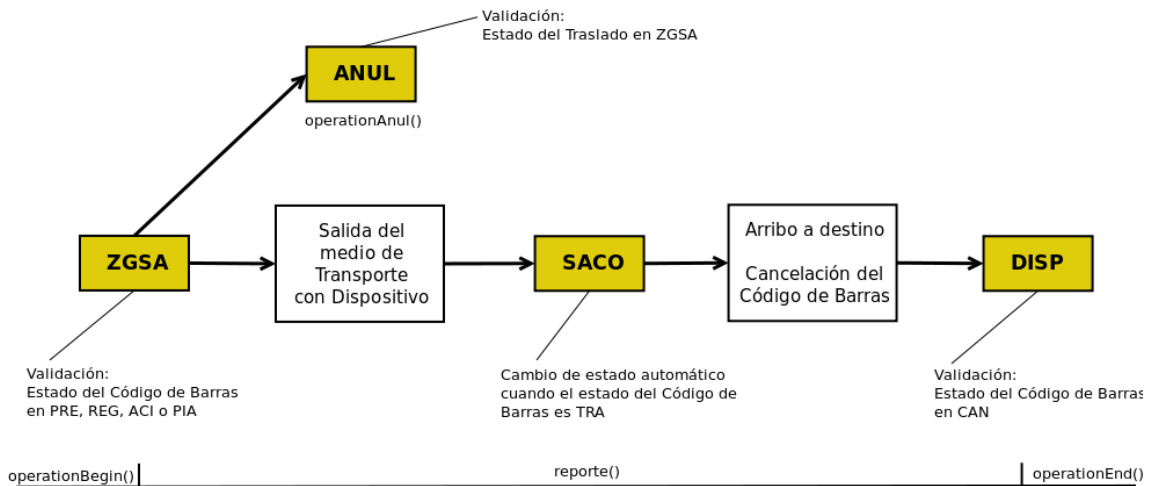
Validación:
Estado del Traslado en ZGSA

ANUL

operationAnul()

ZGSA

Salida del medio de Transporte con Dispositivo

SACO

Arribo a destino

Cancelación del Código de Barras

DISP

Validación:
Estado del Código de Barras en PRE, REG, ACI o PIA

Cambio de estado automático cuando el estado del Código de Barras es TRA

Validación:
Estado del Código de Barras en CAN

operationBegin()

reporte()

operationEnd()